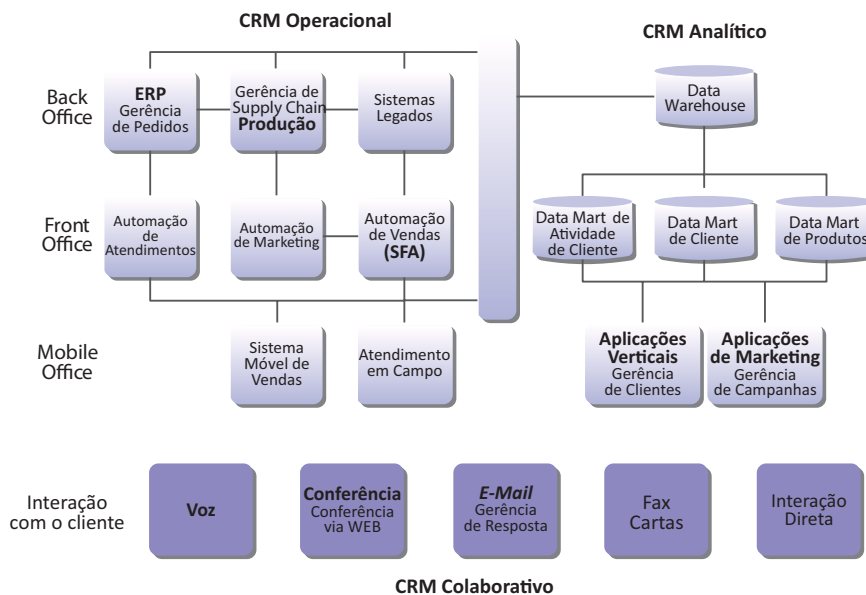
CRM Operacional

CRM Analítico

Back Office

ERP
Gerência de Pedidos

Gerência de Supply Chain
Produção

Sistemas Legados

Data Warehouse

Front Office

Automação de Atendimentos

Automação de Marketing

Automação de Vendas
(SFA)

Data Mart de Atividade de Cliente

Data Mart de Cliente

Data Mart de Produtos

Mobile Office

Sistema Móvel de Vendas

Atendimento em Campo

Aplicações Verticais
Gerência de Clientes

Aplicações de Marketing
Gerência de Campanhas

Interação com o cliente

Voz

Conferência
Conferência via WEB

E-Mail
Gerência de Resposta

Fax
Cartas

Interação Direta

CRM Colaborativo